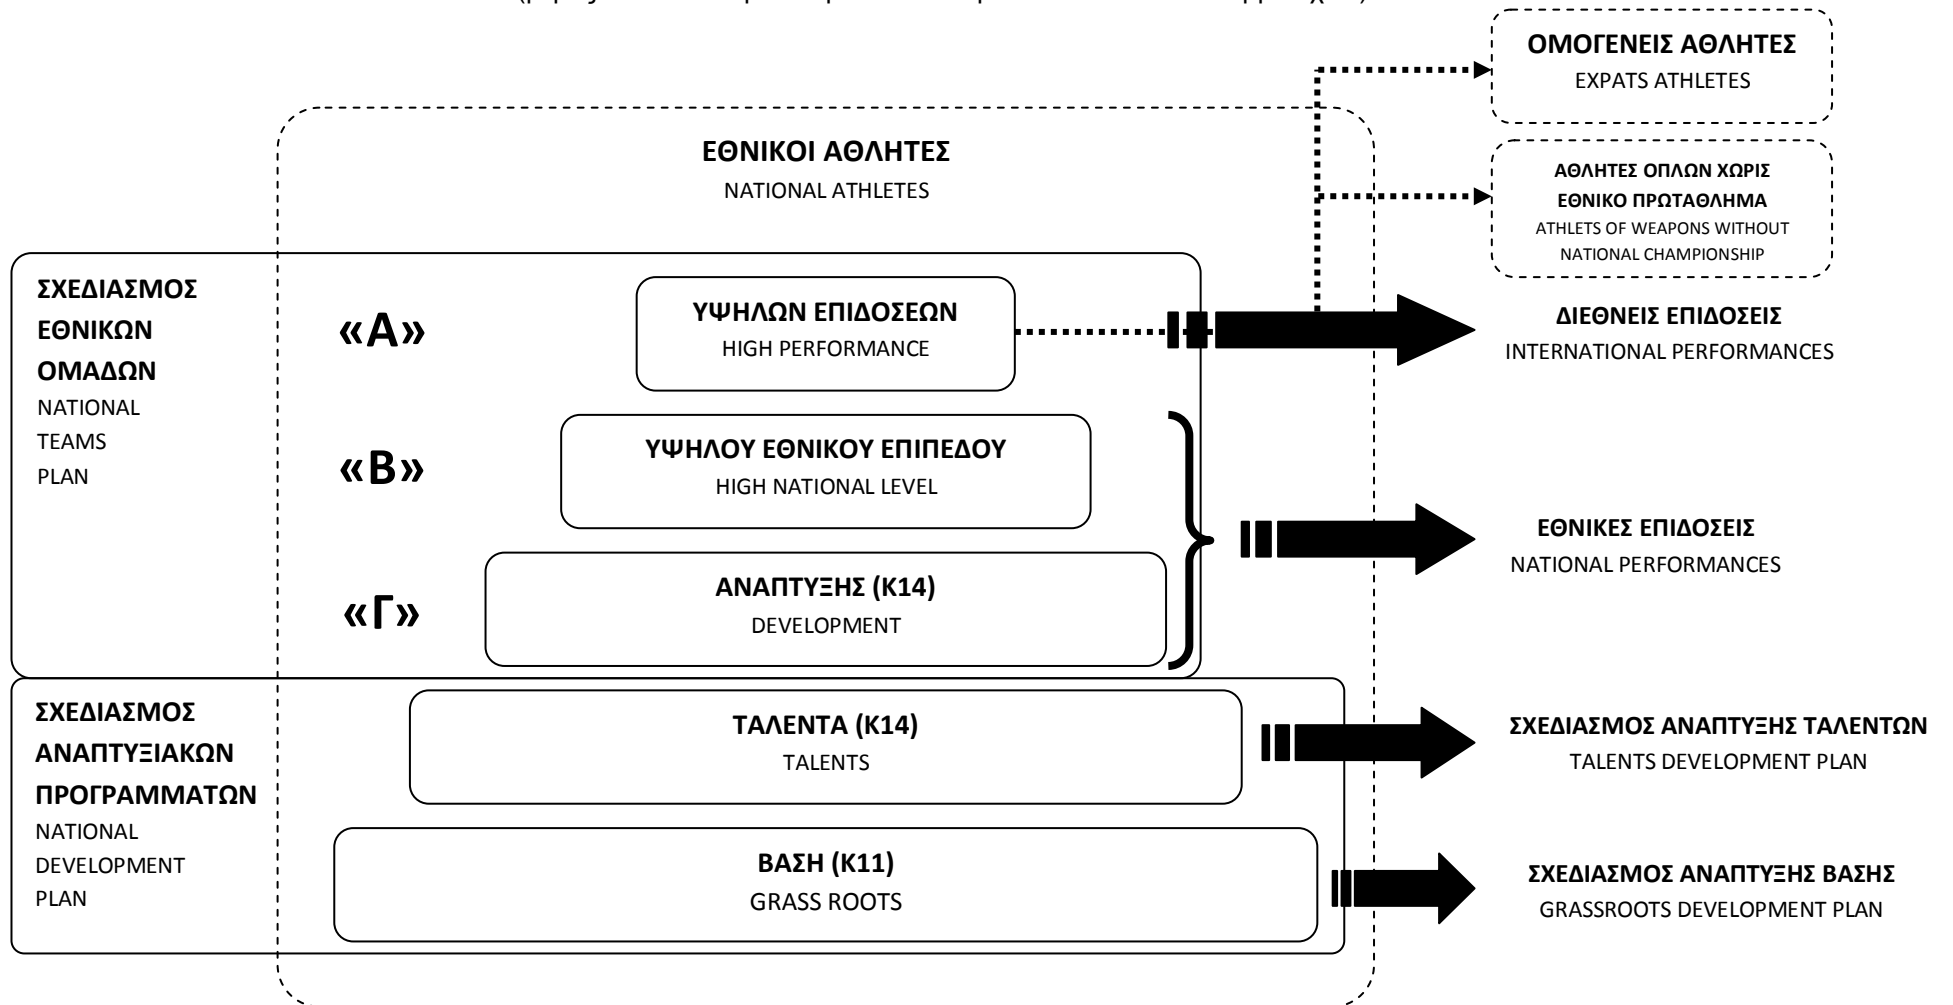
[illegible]

ΟΜΟΓΕΝΕΙΣ ΑΘΛΗΤΕΣ
EXPATS ATHLETES

ΕΘΝΙΚΟΙ ΑΘΛΗΤΕΣ
NATIONAL ATHLETES

ΑΘΛΗΤΕΣ ΟΠΛΩΝ ΧΩΡΙΣ ΕΘΝΙΚΟ ΠΡΩΤΑΘΛΗΜΑ
ATHLETS OF WEAPONS WITHOUT NATIONAL CHAMPIONSHIP

ΣΧΕΔΙΑΣΜΟΣ ΕΘΝΙΚΩΝ ΟΜΑΔΩΝ
NATIONAL TEAMS PLAN

«Α»

ΥΨΗΛΩΝ ΕΠΙΔΟΣΕΩΝ
HIGH PERFORMANCE

ΔΙΕΘΝΕΙΣ ΕΠΙΔΟΣΕΙΣ
INTERNATIONAL PERFORMANCES

«Β»

ΥΨΗΛΟΥ ΕΘΝΙΚΟΥ ΕΠΙΠΕΔΟΥ
HIGH NATIONAL LEVEL

ΕΘΝΙΚΕΣ ΕΠΙΔΟΣΕΙΣ
NATIONAL PERFORMANCES

«Γ»

ΑΝΑΠΤΥΞΗΣ (Κ14)
DEVELOPMENT

ΣΧΕΔΙΑΣΜΟΣ ΑΝΑΠΤΥΞΙΑΚΩΝ ΠΡΟΓΡΑΜΜΑΤΩΝ
NATIONAL DEVELOPMENT PLAN

ΤΑΛΕΝΤΑ (Κ14)
TALENTS

ΣΧΕΔΙΑΣΜΟΣ ΑΝΑΠΤΥΞΗΣ ΤΑΛΕΝΤΩΝ
TALENTS DEVELOPMENT PLAN

ΒΑΣΗ (Κ11)
GRASS ROOTS

ΣΧΕΔΙΑΣΜΟΣ ΑΝΑΠΤΥΞΗΣ ΒΑΣΗΣ
GRASSROOTS DEVELOPMENT PLAN